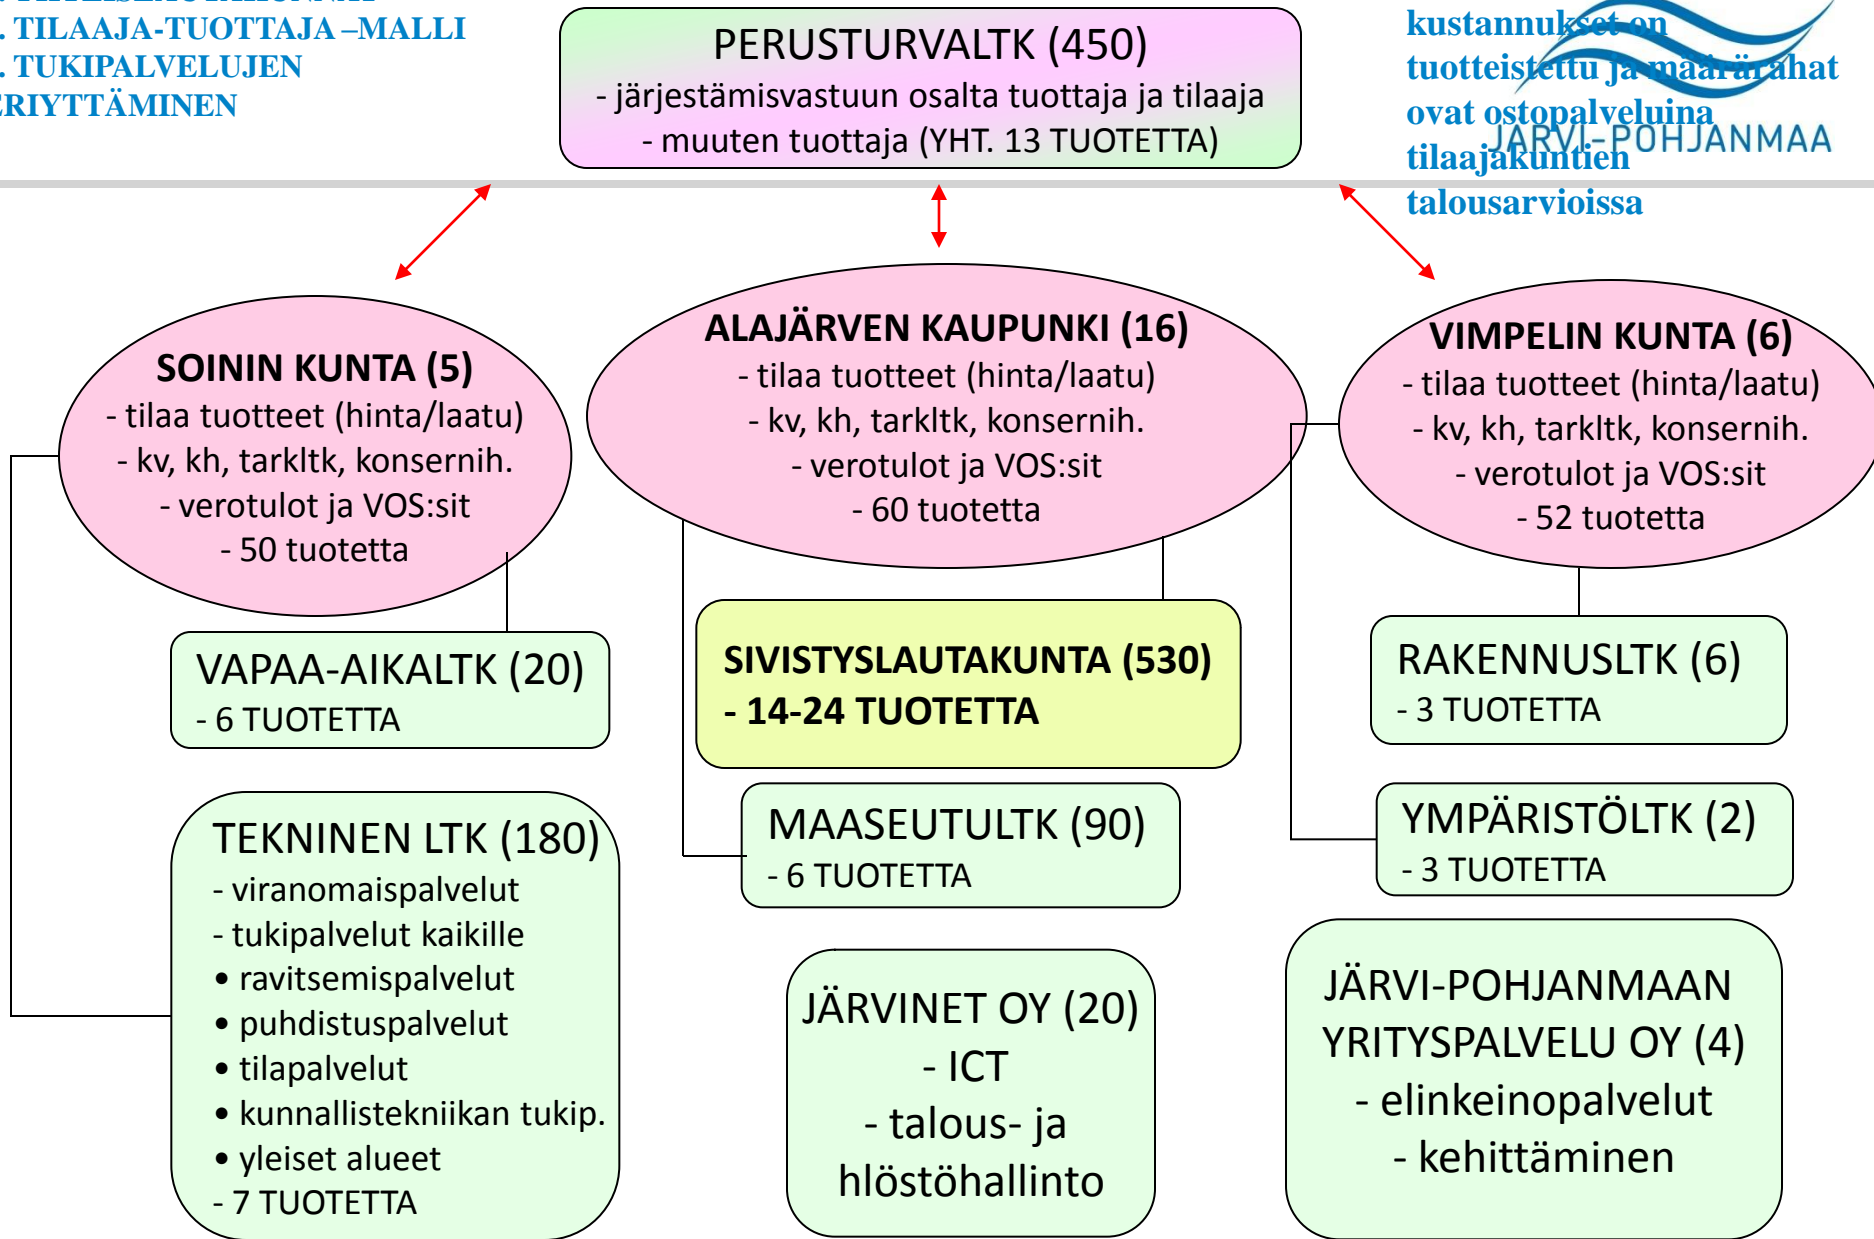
. TILAAJA-TUOTTAJA –MALLI
. TUKIPALVELUJEN
ERIYTTÄMINEN

PERUSTURVALTK (450)
- järjestämisvastuun osalta tuottaja ja tilaaja
- muuten tuottaja (YHT. 13 TUOTETTA)

kustannukset on tuotteistettu ja määrärahat ovat ostopalveluina tilaajakuntien talousarvioissa

JÄRVI-POHJANMAA

SOININ KUNTA (5)
- tilaa tuotteet (hinta/laatu)
- kv, kh, tarkltk, konsernih.
- verotulot ja VOS:sit
- 50 tuotetta

ALAJÄRVEN KAUPUNKI (16)
- tilaa tuotteet (hinta/laatu)
- kv, kh, tarkltk, konsernih.
- verotulot ja VOS:sit
- 60 tuotetta

VIMPELIN KUNTA (6)
- tilaa tuotteet (hinta/laatu)
- kv, kh, tarkltk, konsernih.
- verotulot ja VOS:sit
- 52 tuotetta

VAPAA-AIKALTK (20)
- 6 TUOTETTA

SIVISTYSLAUTAKUNTA (530)
- 14-24 TUOTETTA

RAKENNUSLTK (6)
- 3 TUOTETTA

TEKNINEN LTK (180)
- viranomaispalvelut
- tukipalvelut kaikille
• ravitsemispalvelut
• puhdistuspalvelut
• tilapalvelut
• kunnallistekniikan tukip.
• yleiset alueet
- 7 TUOTETTA

MAASEUTULTK (90)
- 6 TUOTETTA

YMPÄRISTÖLTK (2)
- 3 TUOTETTA

JÄRVINET OY (20)
- ICT
- talous- ja hlöstöhallinto

JÄRVI-POHJANMAAN YRITYSPALVELU OY (4)
- elinkeinopalvelut
- kehittäminen